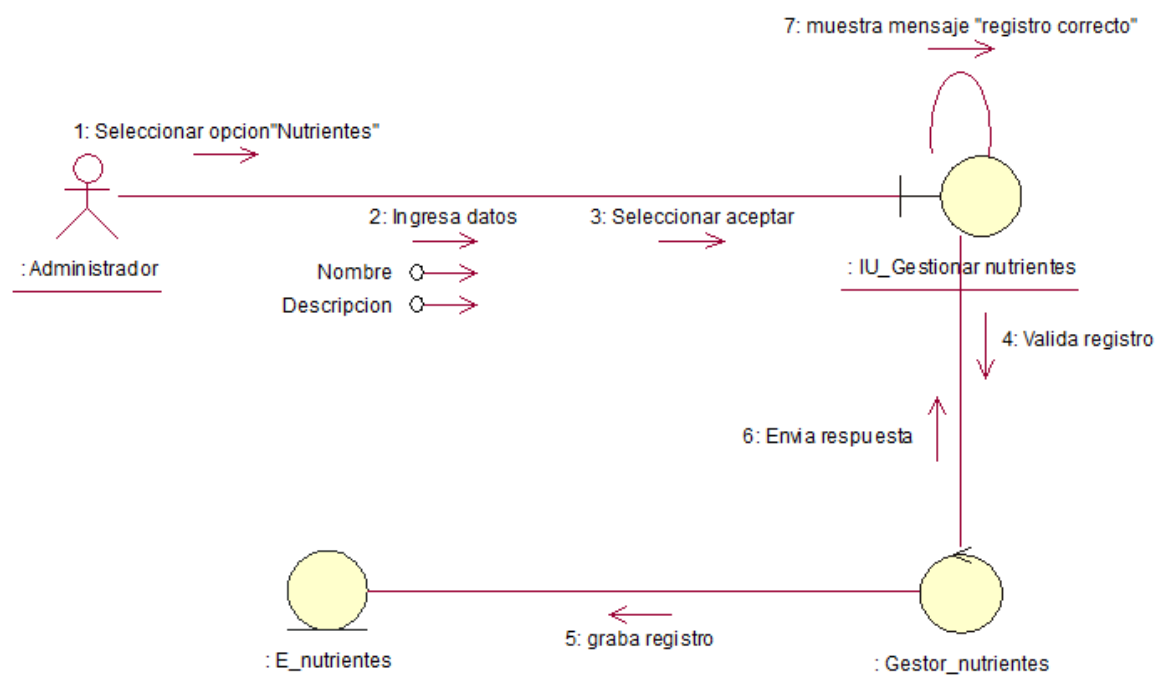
7: muestra mensaje "registro correcto"

1: Seleccionar opcion"Nutrientes"

: Administrador

2: Ingresa datos

Nombre

Descripcion

3: Seleccionar aceptar

: IU_Gestionar nutrientes

4: Valida registro

6: Envia respuesta

: E_nutrientes

5: graba registro

: Gestor_nutrientes